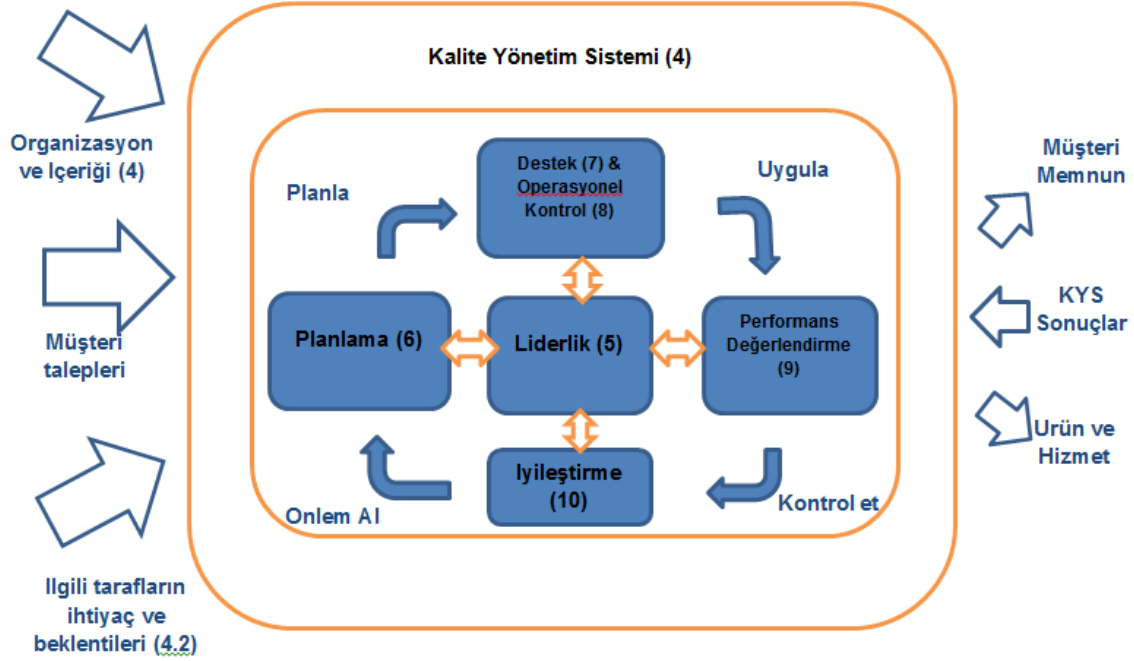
Kalite Yönetim Sistemi (4)

Organizasyon ve Içeriği (4)

Müşteri talepleri

Ilgili tarafların ihtiyaç ve beklentileri (4.2)

Planla

Destek (7) & Operasyonel Kontrol (8)

Uygula

Planlama (6)

Liderlik (5)

Performans Değerlendirme (9)

Iyileştirme (10)

Onlem Al

Kontrol et

Müşteri Memnun

KYS Sonuçlar

Urün ve Hizmet